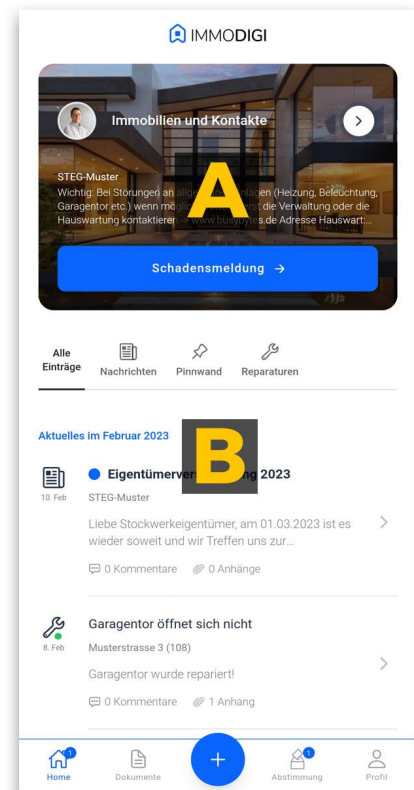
IMMODIGI

Immobilien und Kontakte

STEG-Muster
Wichtig: Bei Störungen an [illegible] (Heizung, Beleuchtung, Garagentor etc.) wenn mög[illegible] die Verwaltung oder die Hauswartung kontaktiere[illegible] www.bus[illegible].de Adresse Hauswart:...

A

Schadensmeldung →

Alle Einträge
Nachrichten
Pinnwand
Reparaturen

Aktuelles im Februar 2023

B

10. Feb
Eigentümerver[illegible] 2023
STEG-Muster
Liebe Stockwerkeigentümer, am 01.03.2023 ist es wieder soweit und wir Treffen uns zur...
0 Kommentare 0 Anhänge

8. Feb
Garagentor öffnet sich nicht
Musterstrasse 3 (108)
Garagentor wurde repariert!
0 Kommentare 1 Anhang

1
Home
Dokumente
+
1
Abstimmung
Profil